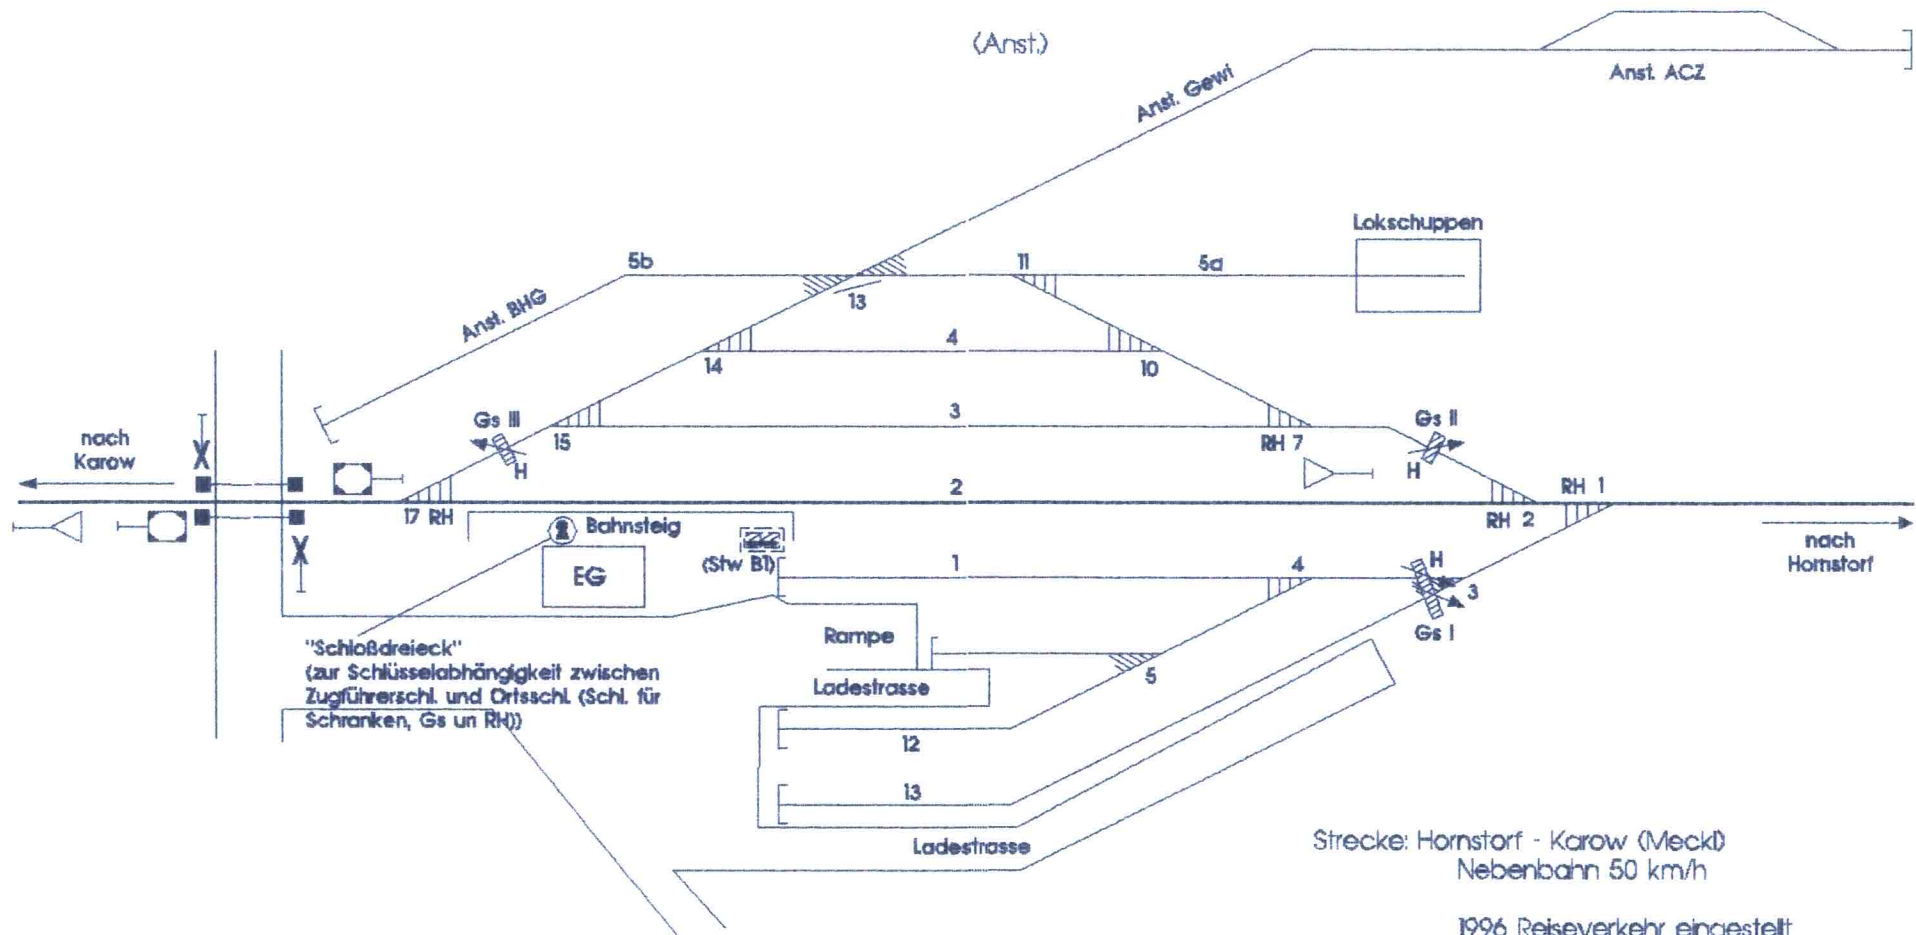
(Anst.)

Anst. ACZ

Anst. Gewi

Lokschuppen

5b

11

5a

13

Anst. BHG

4

14

10

3

Gs III

15

RH 7

Gs II

nach Karow

H

H

2

RH 1

17 RH

RH 2

Bahnsteig

nach Hornstorf

EG

(Stw B1)

1

4

H

3

Gs I

Rampe

"Schloßdreieck" (zur Schlüsselabhängigkeit zwischen Zugführerschl. und Ortsschl. (Schl. für Schranken, Gs un RH))

Ladestrasse

5

12

13

Ladestrasse

Strecke: Hornstorf - Karow (Meckl) Nebenbahn 50 km/h

1996 Reiseverkehr eingestellt